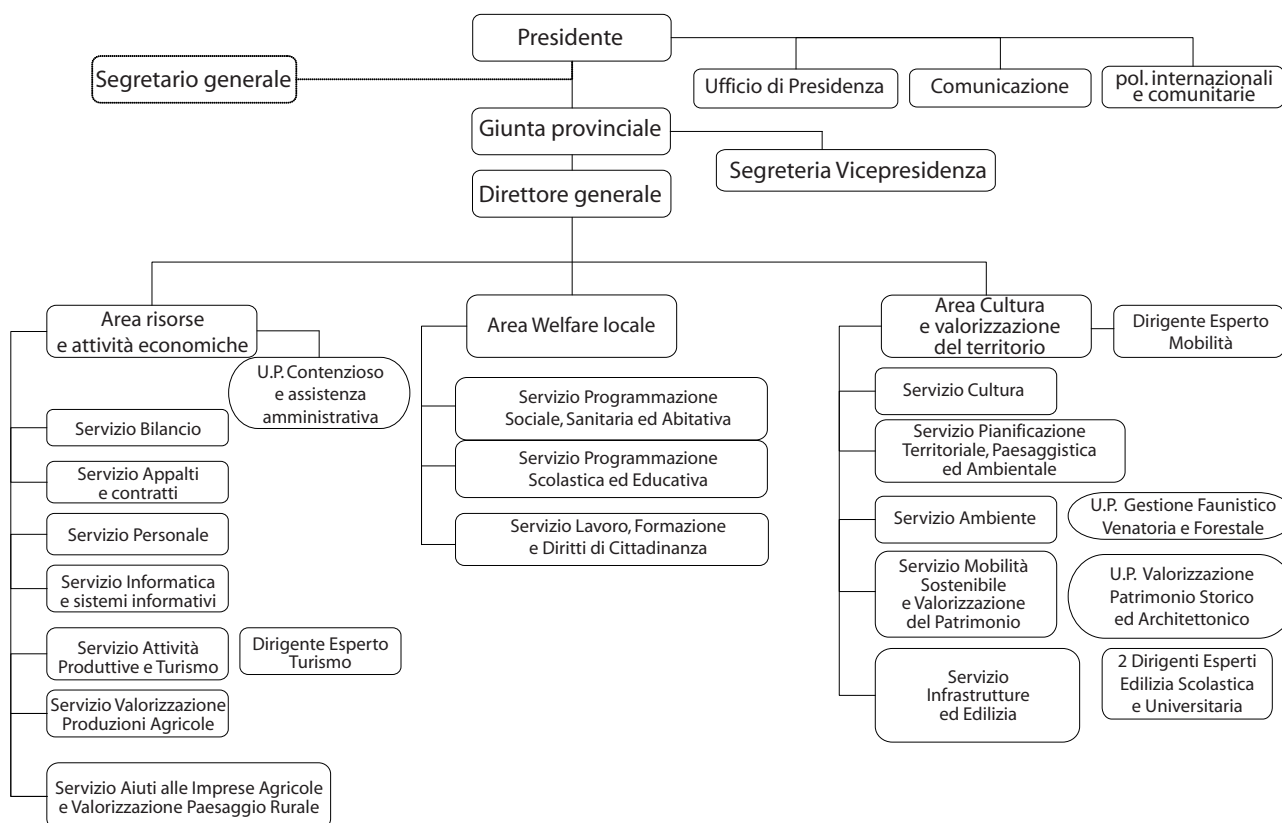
Presidente

Segretario generale

Ufficio di Presidenza

Comunicazione

pol. internazionali e comunitarie

Giunta provinciale

Segreteria Vicepresidenza

Direttore generale

Area risorse e attività economiche

U.P. Contenzioso e assistenza amministrativa

Servizio Bilancio

Servizio Appalti e contratti

Servizio Personale

Servizio Informatica e sistemi informativi

Servizio Attività Produttive e Turismo

Dirigente Esperto Turismo

Servizio Valorizzazione Produzioni Agricole

Servizio Aiuti alle Imprese Agricole e Valorizzazione Paesaggio Rurale

Area Welfare locale

Servizio Programmazione Sociale, Sanitaria ed Abitativa

Servizio Programmazione Scolastica ed Educativa

Servizio Lavoro, Formazione e Diritti di Cittadinanza

Area Cultura e valorizzazione del territorio

Dirigente Esperto Mobilità

Servizio Cultura

Servizio Pianificazione Territoriale, Paesaggistica ed Ambientale

Servizio Ambiente

U.P. Gestione Faunistico Venatoria e Forestale

Servizio Mobilità Sostenibile e Valorizzazione del Patrimonio

U.P. Valorizzazione Patrimonio Storico ed Architettonico

Servizio Infrastrutture ed Edilizia

2 Dirigenti Esperti Edilizia Scolastica e Universitaria